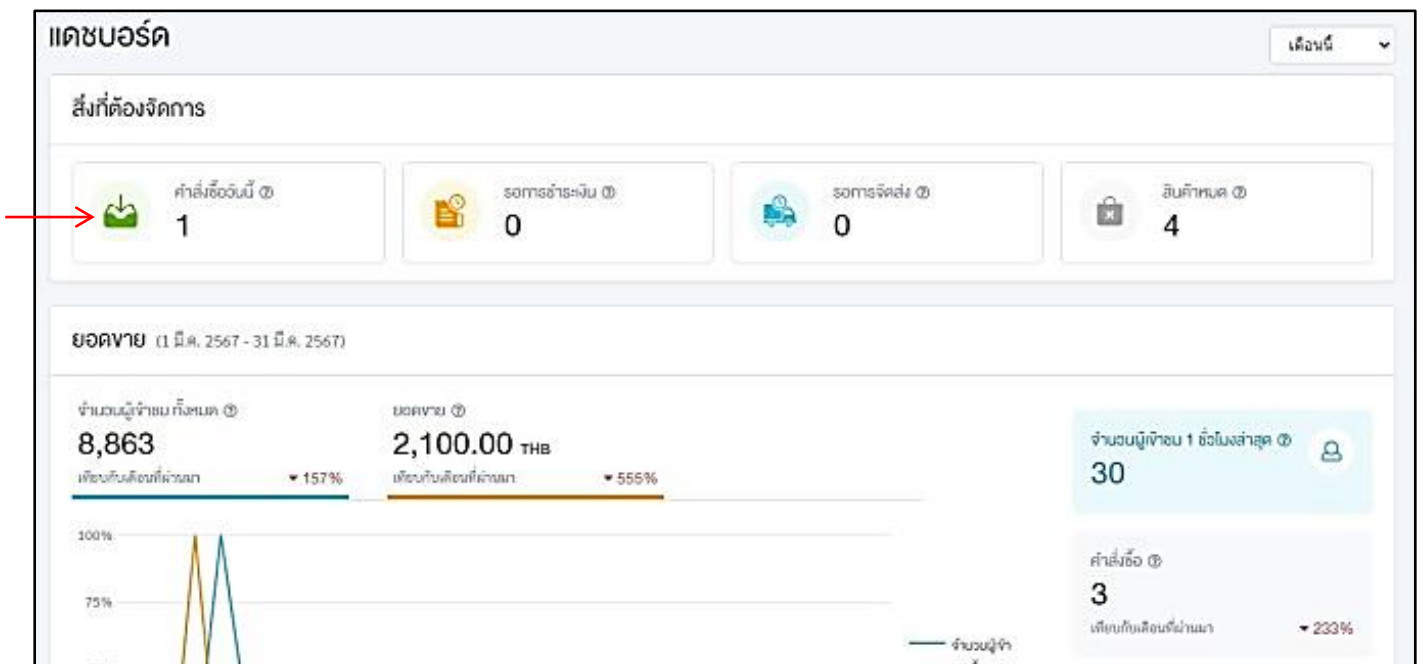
แดชบอร์ด

เดือนนี้

สิ่งที่ต้องจัดการ

คำสั่งซื้อวันนี้ ⑦
1

รอการชำระเงิน ⑦
0

รอการจัดส่ง ⑦
0

สินค้าหมด ⑦
4

ยอดขาย (1 มี.ค. 2567 - 31 มี.ค. 2567)

จำนวนผู้เข้าชม ทั้งหมด ⑦
8,863
เทียบกับเดือนที่ผ่านมา ▾157%

ยอดขาย ⑦
2,100.00 THB
เทียบกับเดือนที่ผ่านมา ▾555%

100%

75%

จำนวนผู้เข้า

จำนวนผู้เข้าชม 1 ชั่วโมงล่าสุด ⑦
30

คำสั่งซื้อ ⑦
3
เทียบกับเดือนที่ผ่านมา ▾233%